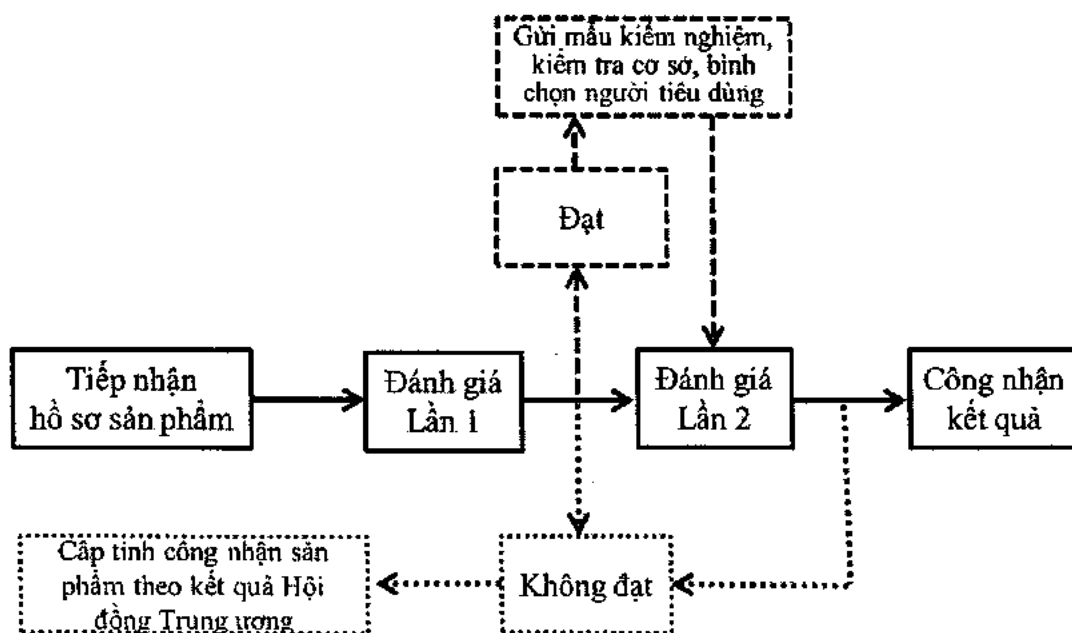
Gửi mẫu kiểm nghiệm, kiểm tra cơ sở, bình chọn người tiêu dùng

Đạt

Tiếp nhận hồ sơ sản phẩm

Đánh giá Lần 1

Đánh giá Lần 2

Công nhận kết quả

Cấp tỉnh công nhận sản phẩm theo kết quả Hội đồng Trung ương

Không đạt